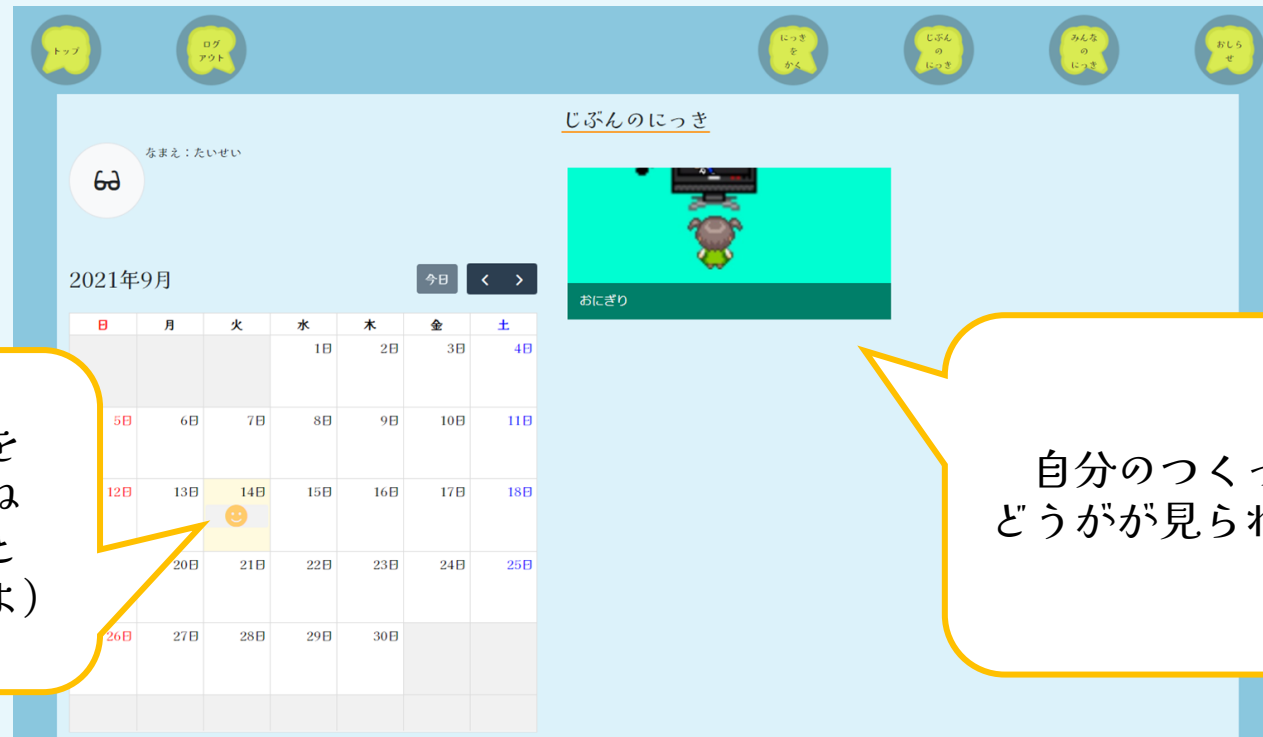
トップ

ログアウト

にっきをかく

じぶんのにっき

みんなのにっき

おしらせ

じぶんのにっき

なまえ：たいせい

2021年9月

今日

| 日 | 月 | 火 | 水 | 木 | 金 | 土 |
|---|---|---|---|---|---|---|
| | | | 1日 | 2日 | 3日 | 4日 |
| 5日 | 6日 | 7日 | 8日 | 9日 | 10日 | 11日 |
| 12日 | 13日 | 14日 | 15日 | 16日 | 17日 | 18日 |
| | 20日 | 21日 | 22日 | 23日 | 24日 | 25日 |
| 26日 | 27日 | 28日 | 29日 | 30日 | | |

おにぎり

を
ね
と
よ)

自分のつくっ
どうがが見られ